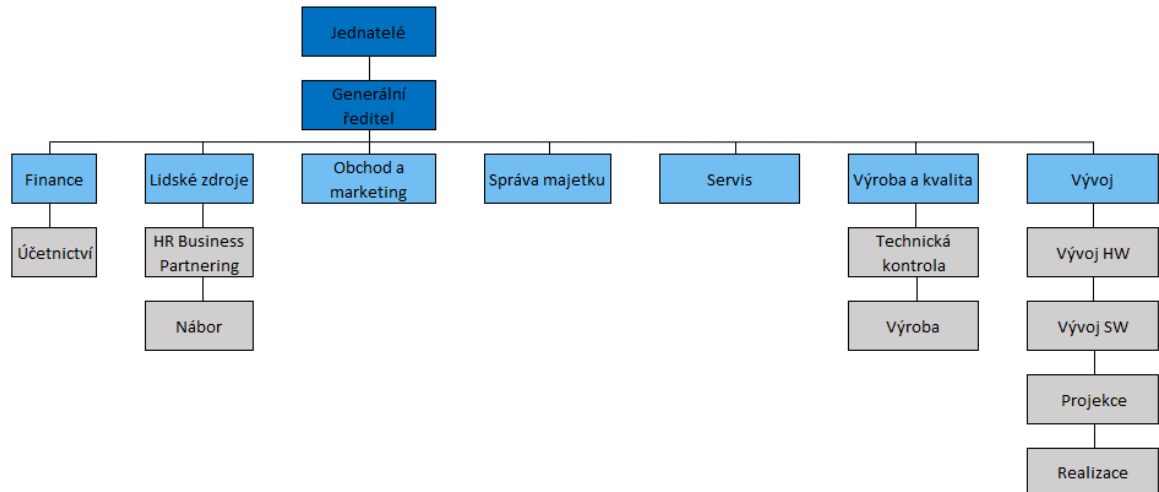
Jednatelé

Generální ředitel

Finance

Účetnictví

Lidské zdroje

HR Business Partnering

Nábor

Obchod a marketing

Správa majetku

Servis

Výroba a kvalita

Technická kontrola

Výroba

Vývoj

Vývoj HW

Vývoj SW

Projekce

Realizace